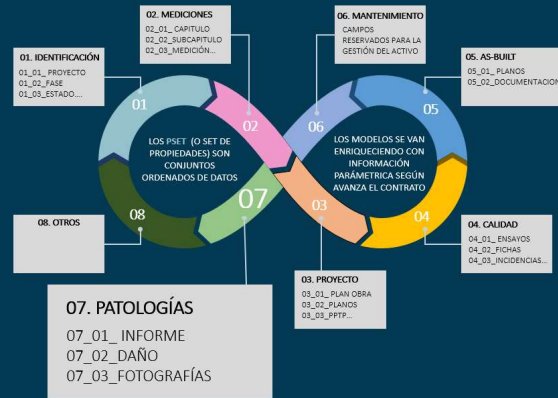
01. IDENTIFICACIÓN
01_01_ PROYECTO
01_02_FASE
01_03_ESTADO....

02. MEDICIONES
02_01_ CAPÍTULO
02_02_SUBCAPITULO
02_03_MEDICIÓN...

06. MANTENIMIENTO
CAMPOS RESERVADOS PARA LA GESTIÓN DEL ACTIVO

05. AS-BUILT
05_01_ PLANOS
05_02_DOCUMENTACION

01

02

06

05

LOS PSET (O SET DE PROPIEDADES) SON CONJUNTOS ORDENADOS DE DATOS

LOS MODELOS SE VAN ENRIQUECIENDO CON INFORMACIÓN PARAMÉTRICA SEGÚN AVANZA EL CONTRATO

07

08

03

04

08. OTROS

04. CALIDAD
04_01_ ENSAYOS
04_02_FICHAS
04_03_INCIDENCIAS...

03. PROYECTO
03_01_ PLAN OBRA
03_02_PLANOS
03_03_PPTP...

07. PATOLOGÍAS
07_01_ INFORME
07_02_DAÑO
07_03_FOTOGRAFÍAS